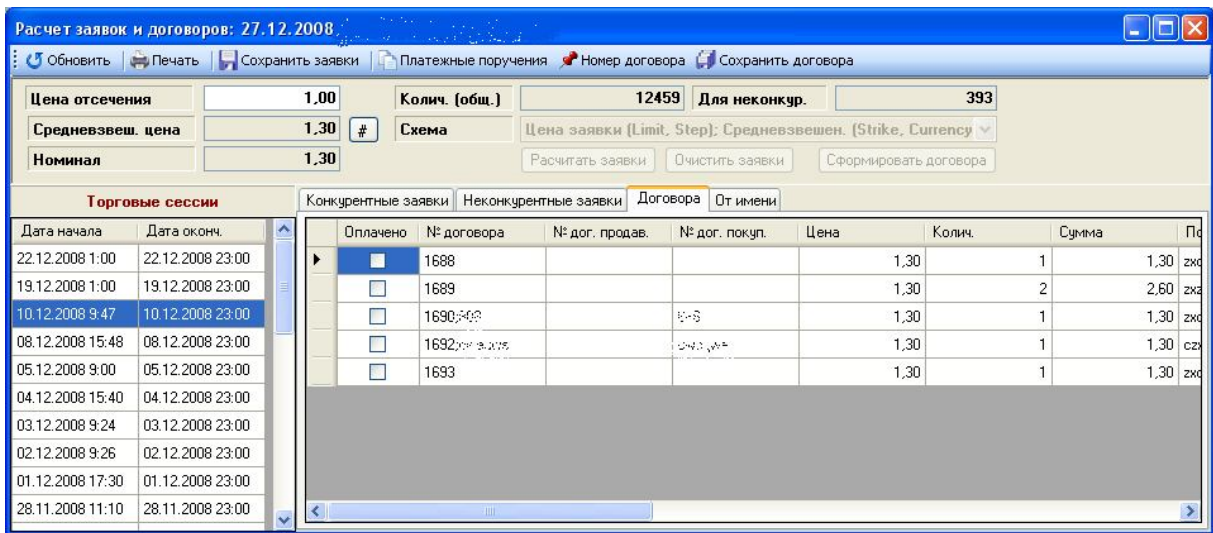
Расчет заявок и договоров: 27.12.2008

Обновить | Печать | Сохранить заявки | Платежные поручения | Номер договора | Сохранить договора

Цена отсечения 1,00
Средневзвеш. цена 1,30 #
Номинал 1,30
Колич. (общ.) 12459 Для неконкур. 393
Схема Цена заявки (Limit, Step); Средневзвешен. (Strike, Currency
Расчитать заявки | Очистить заявки | Сформировать договора

Торговые сессии

| Дата начала | Дата оконч. |
|---|---|
| 22.12.2008 1:00 | 22.12.2008 23:00 |
| 19.12.2008 1:00 | 19.12.2008 23:00 |
| 10.12.2008 9:47 | 10.12.2008 23:00 |
| 08.12.2008 15:48 | 08.12.2008 23:00 |
| 05.12.2008 9:00 | 05.12.2008 23:00 |
| 04.12.2008 15:40 | 04.12.2008 23:00 |
| 03.12.2008 9:24 | 03.12.2008 23:00 |
| 02.12.2008 9:26 | 02.12.2008 23:00 |
| 01.12.2008 17:30 | 01.12.2008 23:00 |
| 28.11.2008 11:10 | 28.11.2008 23:00 |

Конкурентные заявки | Неконкурентные заявки | Договора | От имени

| Оплачено | № договора | № дог. продав. | № дог. покуп. | Цена | Колич. | Сумма | По |
|---|---|---|---|---|---|---|---|
| | 1688 | | | 1,30 | 1 | 1,30 | zxc |
| | 1689 | | | 1,30 | 2 | 2,60 | zxz |
| | 1690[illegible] | | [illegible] | 1,30 | 1 | 1,30 | zxc |
| | 1692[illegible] | | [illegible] | 1,30 | 1 | 1,30 | czx |
| | 1693 | | | 1,30 | 1 | 1,30 | zxc |